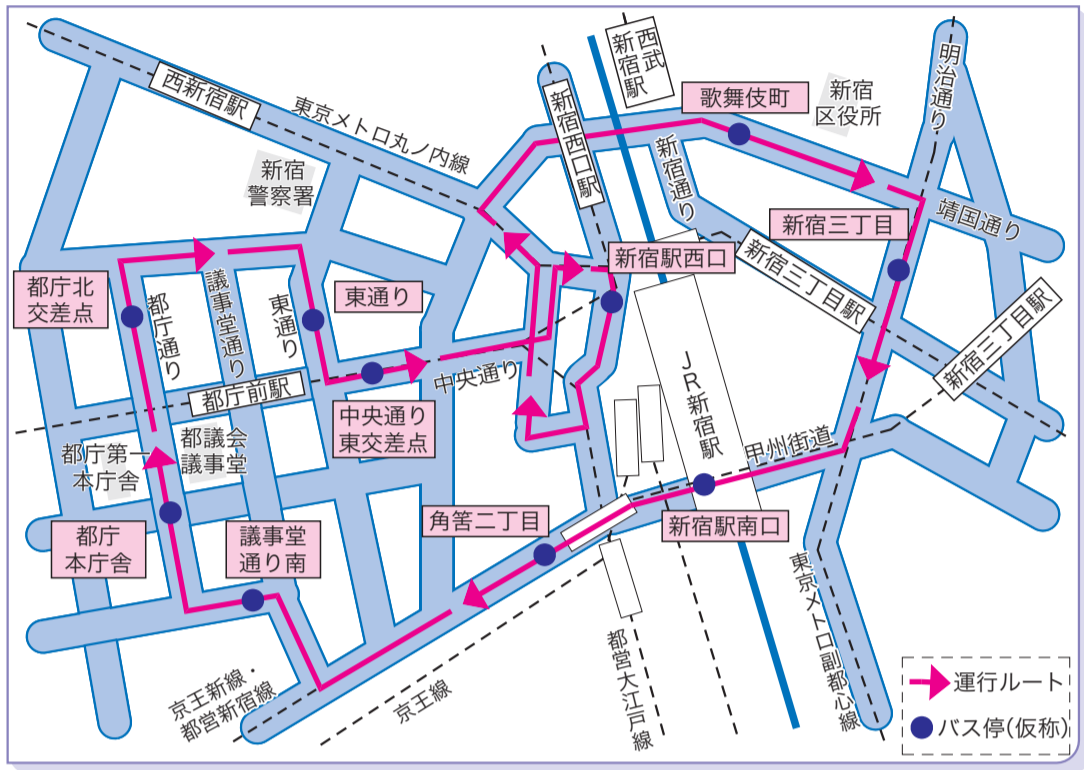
西新宿駅
東京メトロ丸ノ内線
新宿警察署
新宿西口駅
西武新宿駅
歌舞伎町
新宿区役所
明治通り
新宿通り
靖国通り
新宿三丁目
新宿駅西口
新宿三丁目駅
新宿三丁目駅
都庁北交差点
議事堂通り
都庁通り
東通り
東通り
中央通り
都庁前駅
中央通り東交差点
JR新宿駅
甲州街道
都庁第一本庁舎
都議会議事堂
都庁本庁舎
議事堂通り南
角筈二丁目
新宿駅南口
東京メトロ副都心線
都営大江戸線
京王新線・都営新宿線
京王線
運行ルート
バス停(仮称)